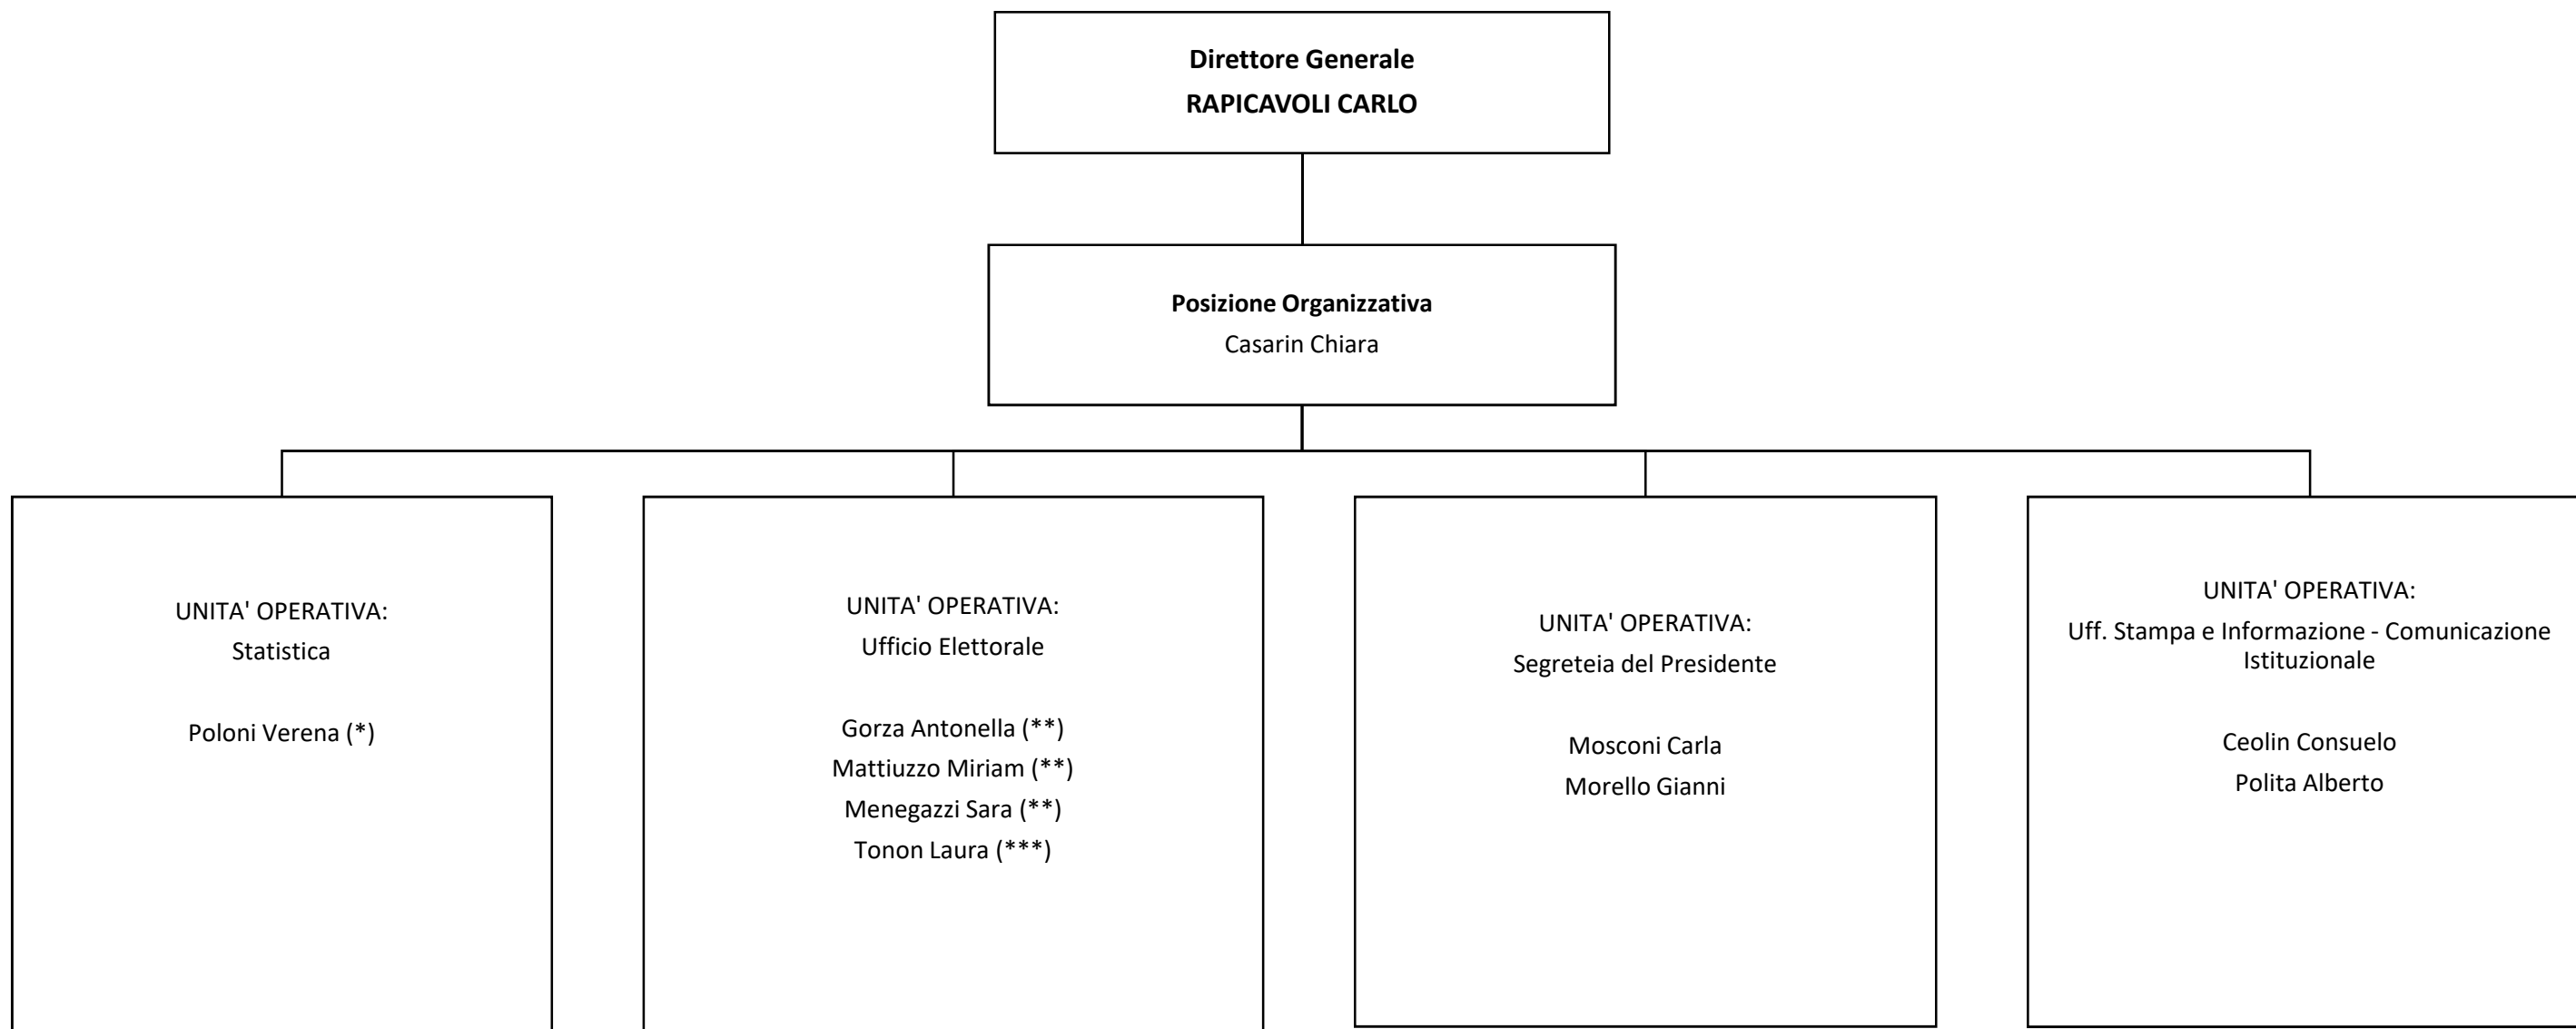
Direttore Generale
RAPICAVOLI CARLO

Posizione Organizzativa
Casarin Chiara

UNITA' OPERATIVA:
Statistica

Poloni Verena (*)

UNITA' OPERATIVA:
Ufficio Elettorale

Gorza Antonella (**)
Mattiuzzo Miriam (**)
Menegazzi Sara (**)
Tonon Laura (***)

UNITA' OPERATIVA:
Segreteia del Presidente

Mosconi Carla
Morello Gianni

UNITA' OPERATIVA:
Uff. Stampa e Informazione - Comunicazione Istituzionale

Ceolin Consuelo
Polita Alberto